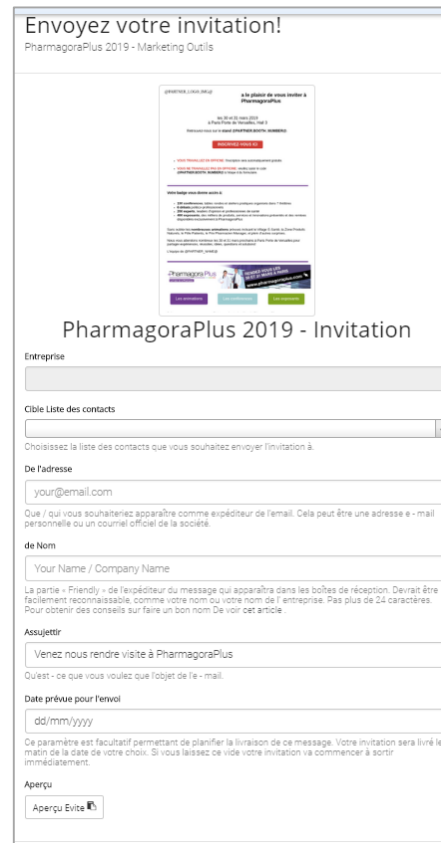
Envoyez votre invitation!
PharmagoraPlus 2019 - Marketing Outils

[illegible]

PharmagoraPlus 2019 - Invitation

Entreprise

Cible Liste des contacts

Choisissez la liste des contacts que vous souhaitez envoyer l'invitation à.

De l'adresse

your@email.com

Que / qui vous souhaiteriez apparaître comme expéditeur de l'email. Cela peut être une adresse e - mail personnelle ou un courriel officiel de la société.

de Nom

Your Name / Company Name

La partie « Friendly » de l'expéditeur du message qui apparaîtra dans les boîtes de réception. Devrait être facilement reconnaissable, comme votre nom ou votre nom de l' entreprise. Pas plus de 24 caractères. Pour obtenir des conseils sur faire un bon nom De voir cet article .

Assujettir

Venez nous rendre visite à PharmagoraPlus

Qu'est - ce que vous voulez que l'objet de l'e - mail.

Date prévue pour l'envoi

dd/mm/yyyy

Ce paramètre est facultatif permettant de planifier la livraison de ce message. Votre invitation sera livré le matin de la date de votre choix. Si vous laissez ce vide votre invitation va commencer à sortir immédiatement.

Aperçu

Aperçu Evite